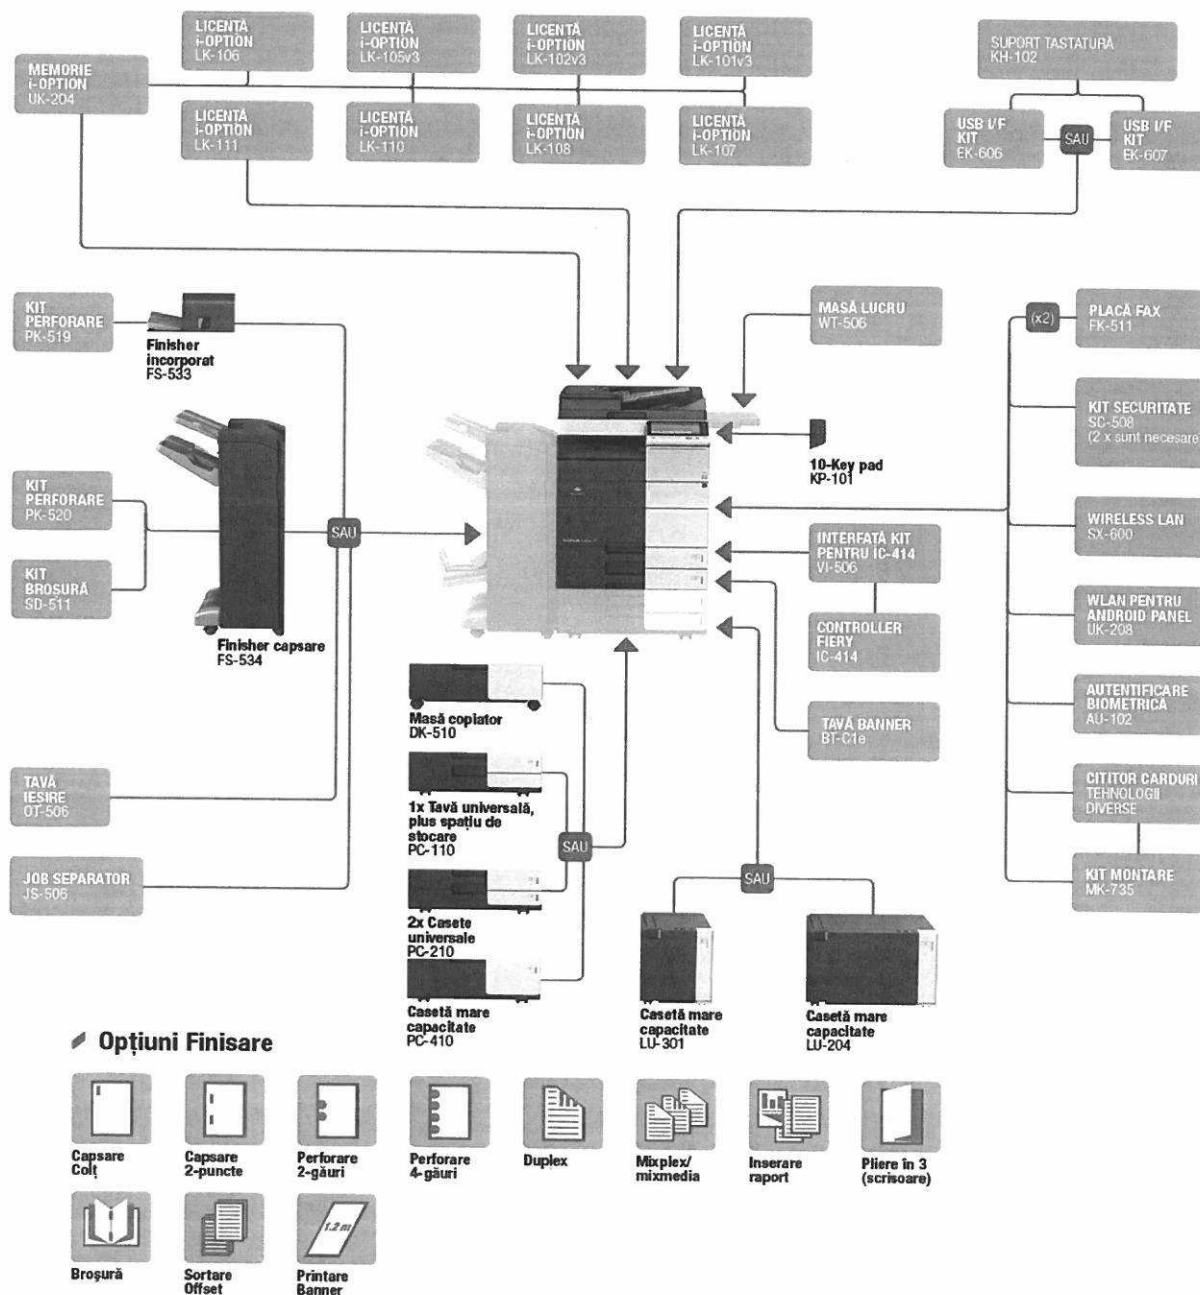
MEMORIE
i-OPTION
UK-204

LICENȚĂ
i-OPTION
LK-106

LICENȚĂ
i-OPTION
LK-105v3

LICENȚĂ
i-OPTION
LK-102v3

LICENȚĂ
i-OPTION
LK-101v3

LICENȚĂ
i-OPTION
LK-111

LICENȚĂ
i-OPTION
LK-110

LICENȚĂ
i-OPTION
LK-108

LICENȚĂ
i-OPTION
LK-107

SUPORT TASTATURĂ
KH-102

USB I/F
KIT
EK-606

SAU

USB I/F
KIT
EK-607

KIT
PERFORARE
PK-519

Finisher
incorporat
FS-533

MASĂ LUCRU
WT-506

(x2)

PLACĂ FAX
FK-511

KIT SECURITATE
SC-508
(2 x sunt necesare

10-Key pad
KP-101

KIT
PERFORARE
PK-520

SAU

KIT
BROȘURĂ
SD-511

Finisher capsare
FS-534

INTERFAȚĂ KIT
PENTRU IC-414
VI-506

WIRELESS LAN
SX-600

CONTROLLER
FIERY
IC-414

WLAN PENTRU
ANDROID PANEL
UK-208

AUTENTIFICARE
BIOMETRICĂ
AU-102

Masă copiator
DK-510

TAVĂ BANNER
BT-C1e

TAVĂ
IEȘIRE
OT-506

1x Tavă universală,
plus spațiu de
stocare
PC-110

SAU

CITITOR CARDURI
TEHNOLOGII
DIVERSE

JOB SEPARATOR
JS-506

SAU

KIT MONTARE
MK-735

2x Casete
universale
PC-210

Casetă mare
capacitate
PC-410

Casetă mare
capacitate
LU-301

Casetă mare
capacitate
LU-204

Opțiuni Finisare

Capsare
Colț

Capsare
2-puncte

Perforare
2-găuri

Perforare
4-găuri

Duplex

Mixplex/
mixmedia

Inserare
raport

Pliere în 3
(scrisoare)

Broșură

Sortare
Offset

1,2 m

Printare
Banner